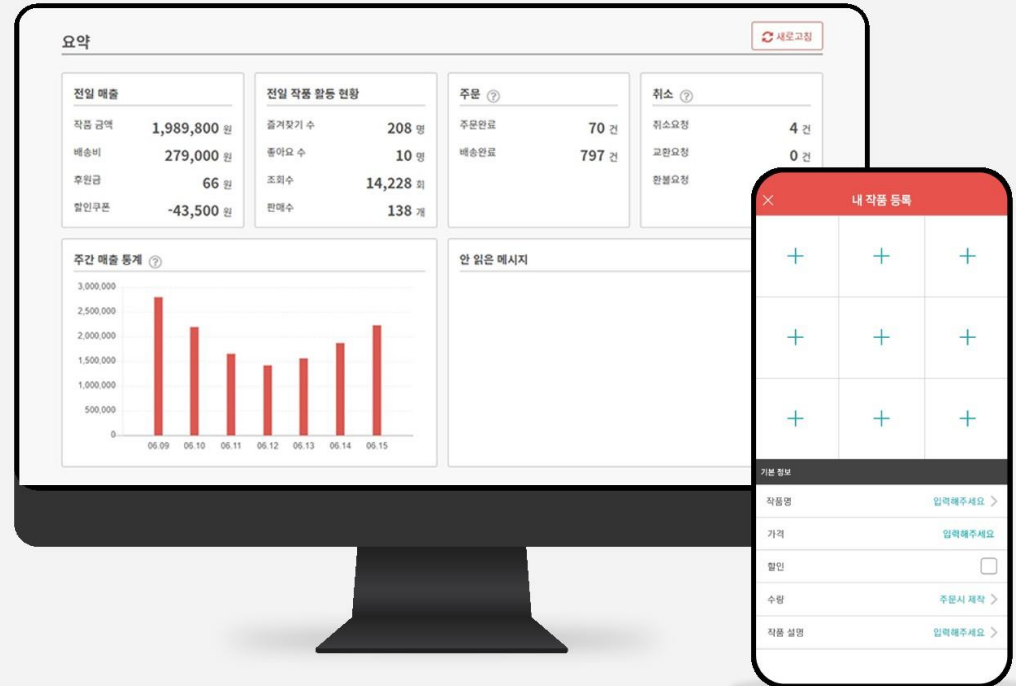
요약

새로고침

전일 매출

| | |
|---|---|
| 작품 금액 | 1,989,800 원 |
| 배송비 | 279,000 원 |
| 후원금 | 66 원 |
| 할인쿠폰 | -43,500 원 |

전일 작품 활동 현황

| | |
|---|---|
| 즐겨찾기 수 | 208 명 |
| 좋아요 수 | 10 명 |
| 조회수 | 14,228 회 |
| 판매수 | 138 개 |

주문

| | |
|---|---|
| 주문완료 | 70 건 |
| 배송완료 | 797 건 |

취소

| | |
|---|---|
| 취소요청 | 4 건 |
| 교환요청 | 0 건 |
| 환불요청 | |

주간 매출 통계

3,000,000
2,500,000
2,000,000
1,500,000
1,000,000
500,000
0

06.09 06.10 06.11 06.12 06.13 06.14 06.15

안 읽은 메시지

내 작품 등록

기본 정보

| | |
|---|---|
| 작품명 | 입력해주세요 |
| 가격 | 입력해주세요 |
| 할인 | |
| 수량 | 주문시 제작 |
| 작품 설명 | 입력해주세요 |